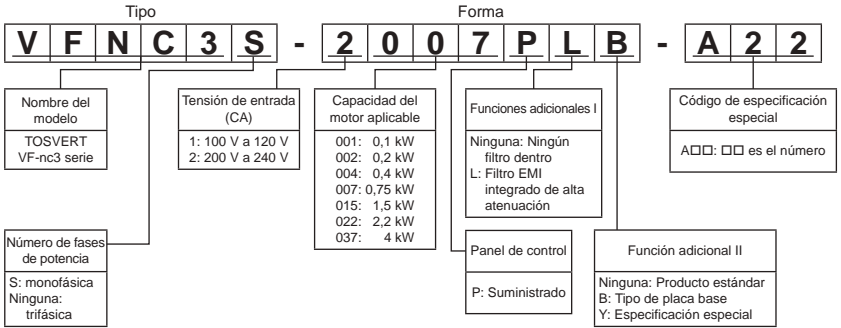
Tipo

Forma

| V | F | N | C | 3 | S | - | 2 | 0 | 0 | 7 | P | L | B | - | A | 2 | 2 |
|---|---|---|---|---|---|---|---|---|---|---|---|---|---|---|---|---|---|

Nombre del modelo

TOSVERT VF-nc3 serie

Tensión de entrada (CA)

1: 100 V a 120 V
2: 200 V a 240 V

Capacidad del motor aplicable

001: 0,1 kW
002: 0,2 kW
004: 0,4 kW
007: 0,75 kW
015: 1,5 kW
022: 2,2 kW
037: 4 kW

Funciones adicionales I

Ninguna: Ningún filtro dentro
L: Filtro EMI integrado de alta atenuación

Código de especificación especial

A□□: □□ es el número

Número de fases de potencia

S: monofásica
Ninguna: trifásica

Panel de control

P: Suministrado

Función adicional II

Ninguna: Producto estándar
B: Tipo de placa base
Y: Especificación especial